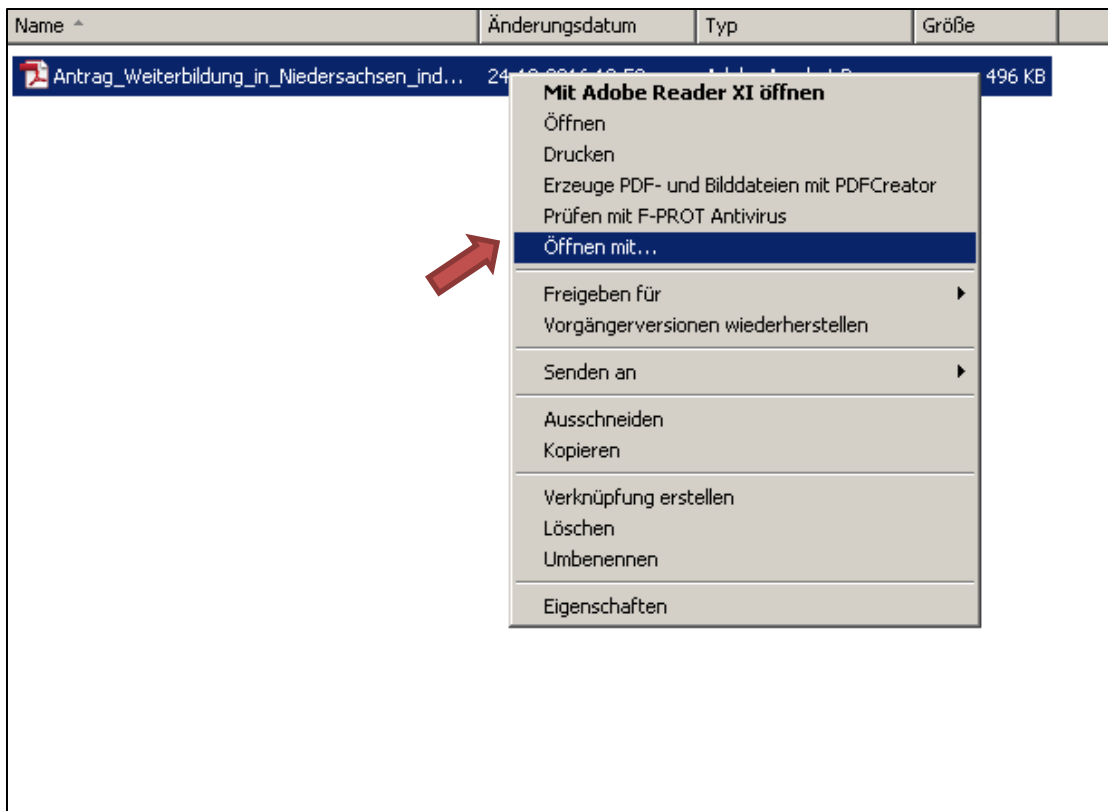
| Name | Änderungsdatum | Typ | Größe |
|---|---|---|---|
| Antrag_Weiterbildung_in_Niedersachsen_ind... | 24.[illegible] | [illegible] | 496 KB |

Mit Adobe Reader XI öffnen
Öffnen
Drucken
Erzeuge PDF- und Bilddateien mit PDFCreator
Prüfen mit F-PROT Antivirus
Öffnen mit...
Freigeben für
Vorgängerversionen wiederherstellen
Senden an
Ausschneiden
Kopieren
Verknüpfung erstellen
Löschen
Umbenennen
Eigenschaften